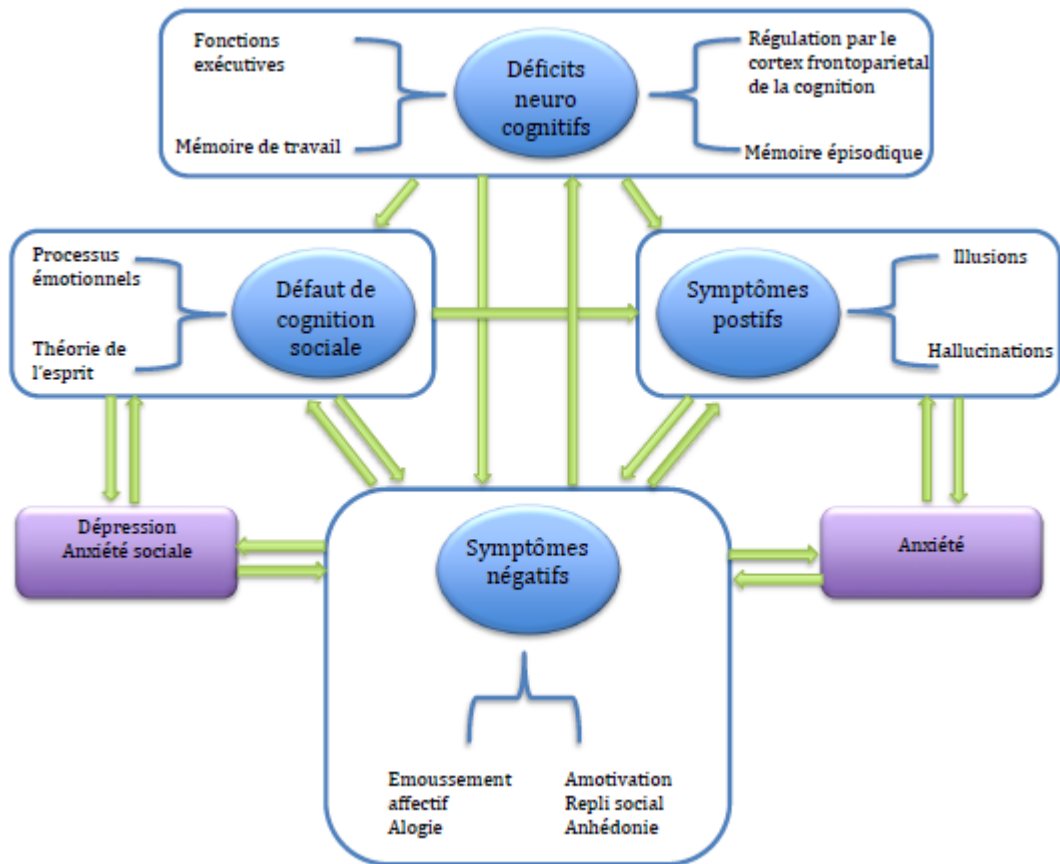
Fonctions exécutives

Mémoire de travail

Déficits neuro cognitifs

Régulation par le cortex frontoparietal de la cognition

Mémoire épisodique

Processus émotionnels

Théorie de l'esprit

Défaut de cognition sociale

Symptômes postifs

Illusions

Hallucinations

Dépression
Anxiété sociale

Symptômes négatifs

Anxiété

Emoussement affectif
Alogie

Amotivation
Repli social
Anhédonie